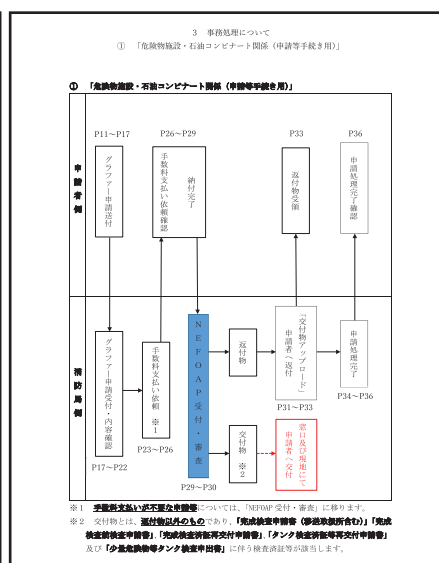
3　事務処理について

①　「危険物施設・石油コンビナート関係（申請等手続き用）」

①　「危険物施設・石油コンビナート関係（申請等手続き用）」

申請者側

P11～P17

グラファー申請送付

P26～P29

手数料支払い依頼確認

納付完了

P33

返付物受領

P36

申請処理完了確認

消防局側

グラファー申請受付・内容確認

P17～P22

手数料支払い依頼 ※1

P23～P26

NEFOAP受付・審査

P29～P30

返付物

「交付物アップロード」申請者へ返付

P31～P33

申請処理完了

P34～P36

交付物 ※2

窓口及び現地にて申請者へ交付

※1　手数料支払いが不要な申請等については、「NEFOAP受付・審査」に移ります。

※2　交付物とは、通知物以外のものであり、「完成検査済証（事前承認所含む）」「完成検査前検査申請書」、「完成検査済証再交付申請書」、「タンク検査済証等再交付申請書」及び「少量危険物等タンク検査申出書」に伴う検査済証等が該当します。